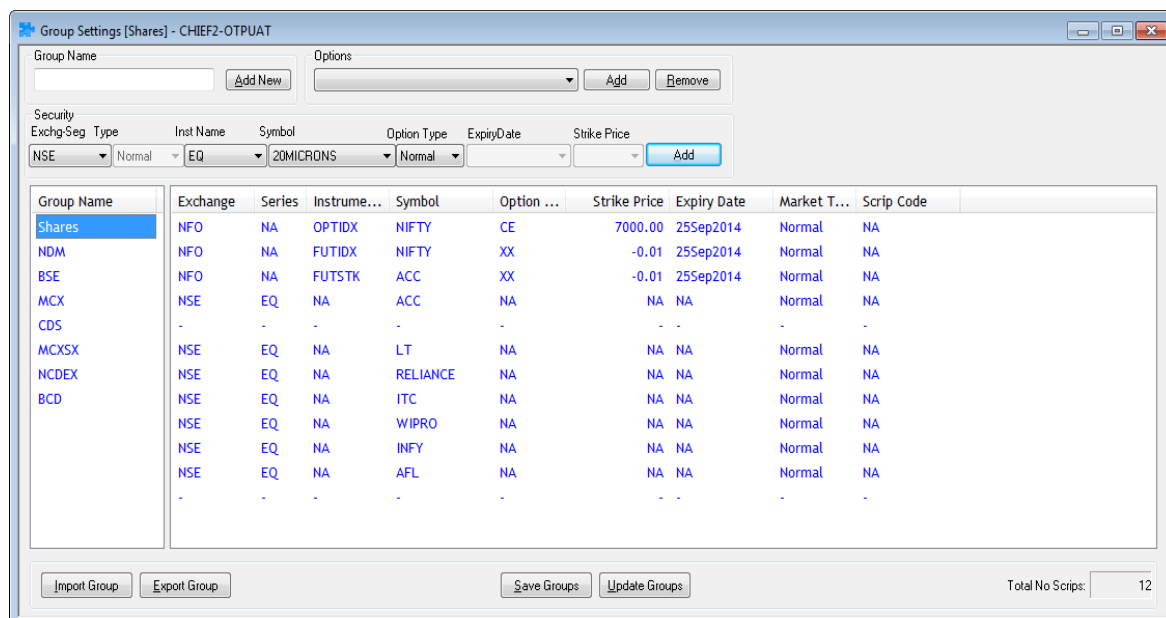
Group Settings [Shares] - CHIEF2-OTPUAT

Group Name
Add New

Options
Add
Remove

Security
Exchg-Seg Type
NSE
Normal

Inst Name
EQ

Symbol
20MICRONS

Option Type
Normal

ExpiryDate

Strike Price

Add

| Group Name |
|---|
| Shares |
| NDM |
| BSE |
| MCX |
| CDS |
| MCXSX |
| NCDEX |
| BCD |

| Exchange | Series | Instrume... | Symbol | Option ... | Strike Price | Expiry Date | Market T... | Scrip Code |
|---|---|---|---|---|---|---|---|---|
| NFO | NA | OPTIDX | NIFTY | CE | 7000.00 | 25Sep2014 | Normal | NA |
| NFO | NA | FUTIDX | NIFTY | XX | -0.01 | 25Sep2014 | Normal | NA |
| NFO | NA | FUTSTK | ACC | XX | -0.01 | 25Sep2014 | Normal | NA |
| NSE | EQ | NA | ACC | NA | NA | NA | Normal | NA |
| - | - | - | - | - | - | - | - | - |
| NSE | EQ | NA | LT | NA | NA | NA | Normal | NA |
| NSE | EQ | NA | RELIANCE | NA | NA | NA | Normal | NA |
| NSE | EQ | NA | ITC | NA | NA | NA | Normal | NA |
| NSE | EQ | NA | WIPRO | NA | NA | NA | Normal | NA |
| NSE | EQ | NA | INFY | NA | NA | NA | Normal | NA |
| NSE | EQ | NA | AFL | NA | NA | NA | Normal | NA |
| - | - | - | - | - | - | - | - | - |

Import Group
Export Group
Save Groups
Update Groups
Total No Scrips: 12